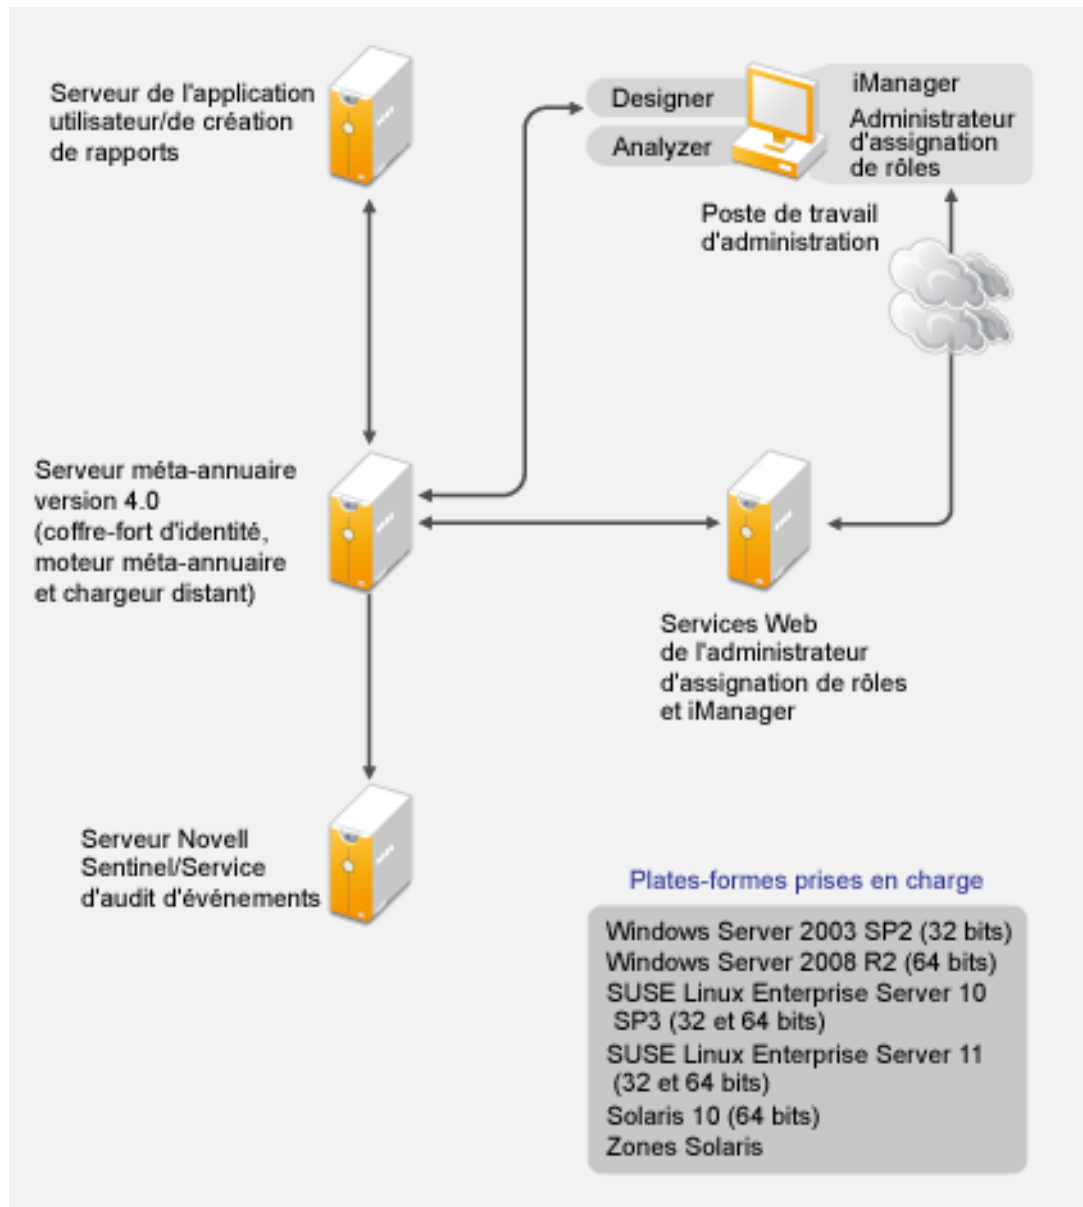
Serveur de l'application utilisateur/de création de rapports

Designer

Analyzer

iManager

Administrateur d'assignation de rôles

Poste de travail d'administration

Serveur méta-annuaire version 4.0 (coffre-fort d'identité, moteur méta-annuaire et chargeur distant)

Services Web de l'administrateur d'assignation de rôles et iManager

Serveur Novell Sentinel/Service d'audit d'événements

Plates-formes prises en charge

Windows Server 2003 SP2 (32 bits)
Windows Server 2008 R2 (64 bits)
SUSE Linux Enterprise Server 10 SP3 (32 et 64 bits)
SUSE Linux Enterprise Server 11 (32 et 64 bits)
Solaris 10 (64 bits)
Zones Solaris